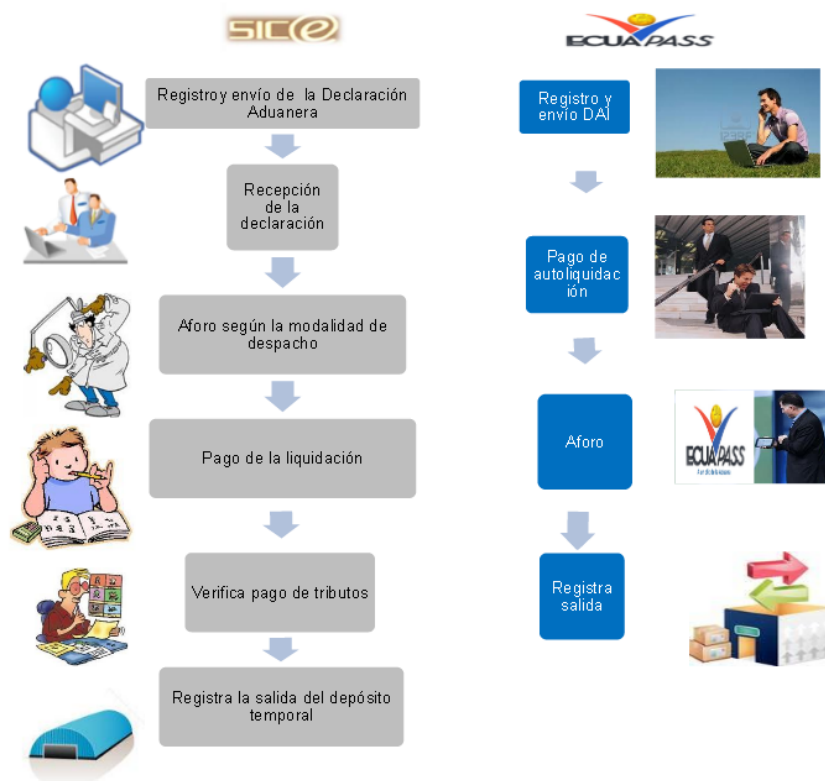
SICE

Registro y envío de la Declaración Aduanera

Recepción de la declaración

Aforo según la modalidad de despacho

Pago de la liquidación

Verifica pago de tributos

Registra la salida del depósito temporal

ECUAPASS

Registro y envío DAI

Pago de autoliquidación

Aforo

Registra salida

ECUAPASS